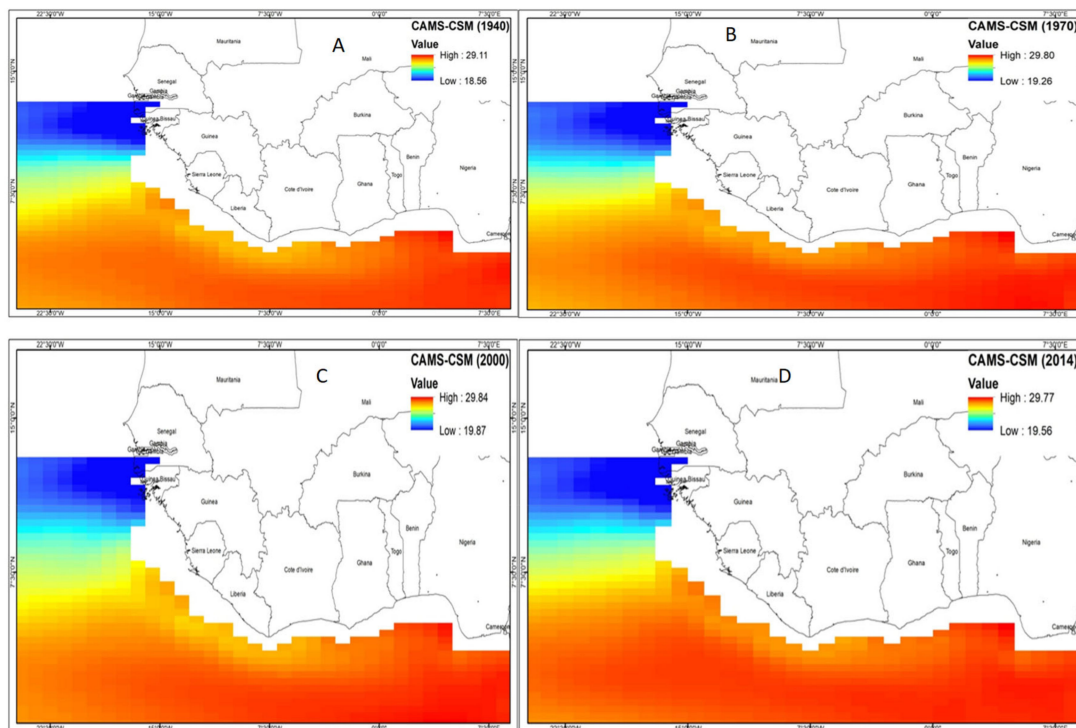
22°30'0"W 15°0'0"W 7°30'0"W 0°0'0" 7°30'0"E

CAMS-CSM (1940)

A

Value

High : 29.11

Low : 18.56

Mauritania
Mali
Senegal
Gambia
Guinea Bissau
Guinea
Sierra Leone
Liberia
Cote d'Ivoire
Burkina
Ghana
Togo
Benin
Nigeria
Cameroon

15°0'0"N
7°30'0"N

22°30'0"W 15°0'0"W 7°30'0"W 0°0'0" 7°30'0"E

22°30'0"W 15°0'0"W 7°30'0"W 0°0'0" 7°30'0"E

CAMS-CSM (1970)

B

Value

High : 29.80

Low : 19.26

Mauritania
Mali
Senegal
Gambia
Guinea Bissau
Guinea
Sierra Leone
Liberia
Cote d'Ivoire
Burkina
Ghana
Togo
Benin
Nigeria
Cameroon

15°0'0"N
7°30'0"N

22°30'0"W 15°0'0"W 7°30'0"W 0°0'0" 7°30'0"E

22°30'0"W 15°0'0"W 7°30'0"W 0°0'0" 7°30'0"E

CAMS-CSM (2000)

C

Value

High : 29.84

Low : 19.87

Mauritania
Mali
Senegal
Gambia
Guinea Bissau
Guinea
Sierra Leone
Liberia
Cote d'Ivoire
Burkina
Ghana
Togo
Benin
Nigeria
Cameroon

15°0'0"N
7°30'0"N

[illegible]

22°30'0"W 15°0'0"W 7°30'0"W 0°0'0" 7°30'0"E

CAMS-CSM (2014)

D

Value

High : 29.77

Low : 19.56

Mauritania
Mali
Senegal
Gambia
Guinea Bissau
Guinea
Sierra Leone
Liberia
Cote d'Ivoire
Burkina
Ghana
Togo
Benin
Nigeria
Cameroon

15°0'0"N
7°30'0"N

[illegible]